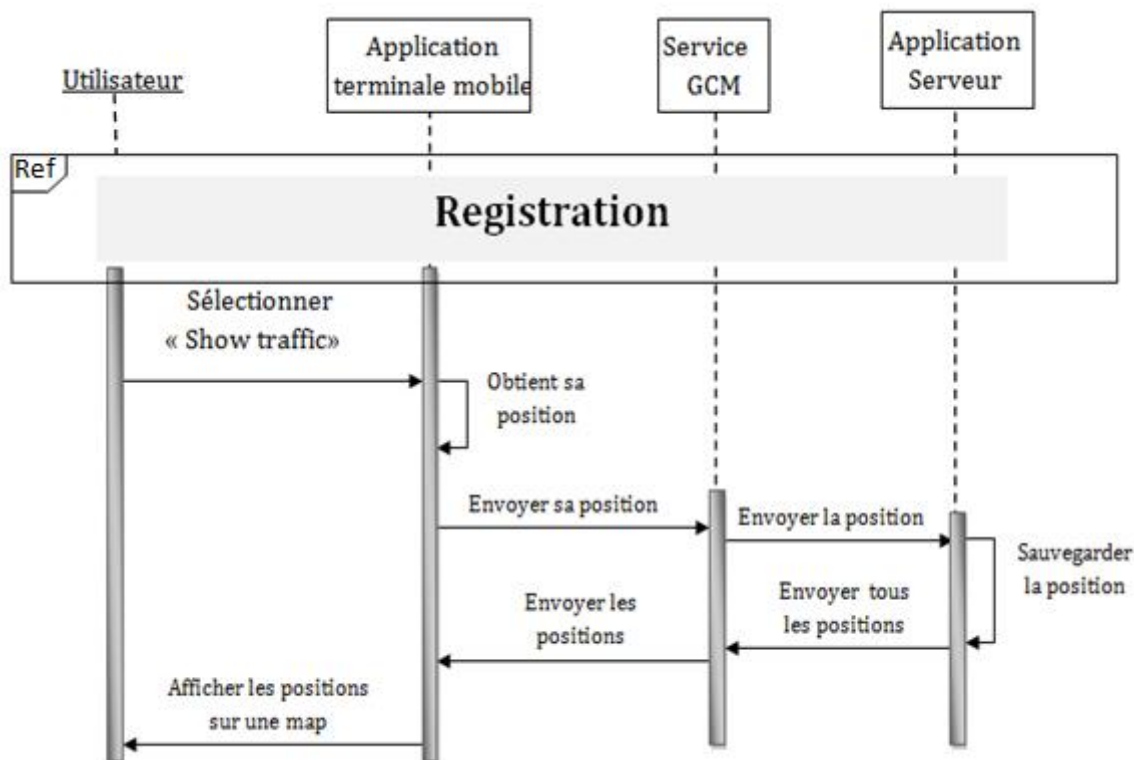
Utilisateur

Application terminale mobile

Service GCM

Application Serveur

Ref

Registration

Sélectionner « Show traffic»

Obtient sa position

Envoyer sa position

Envoyer la position

Sauvegarder la position

Envoyer tous les positions

Envoyer les positions

Afficher les positions sur une map